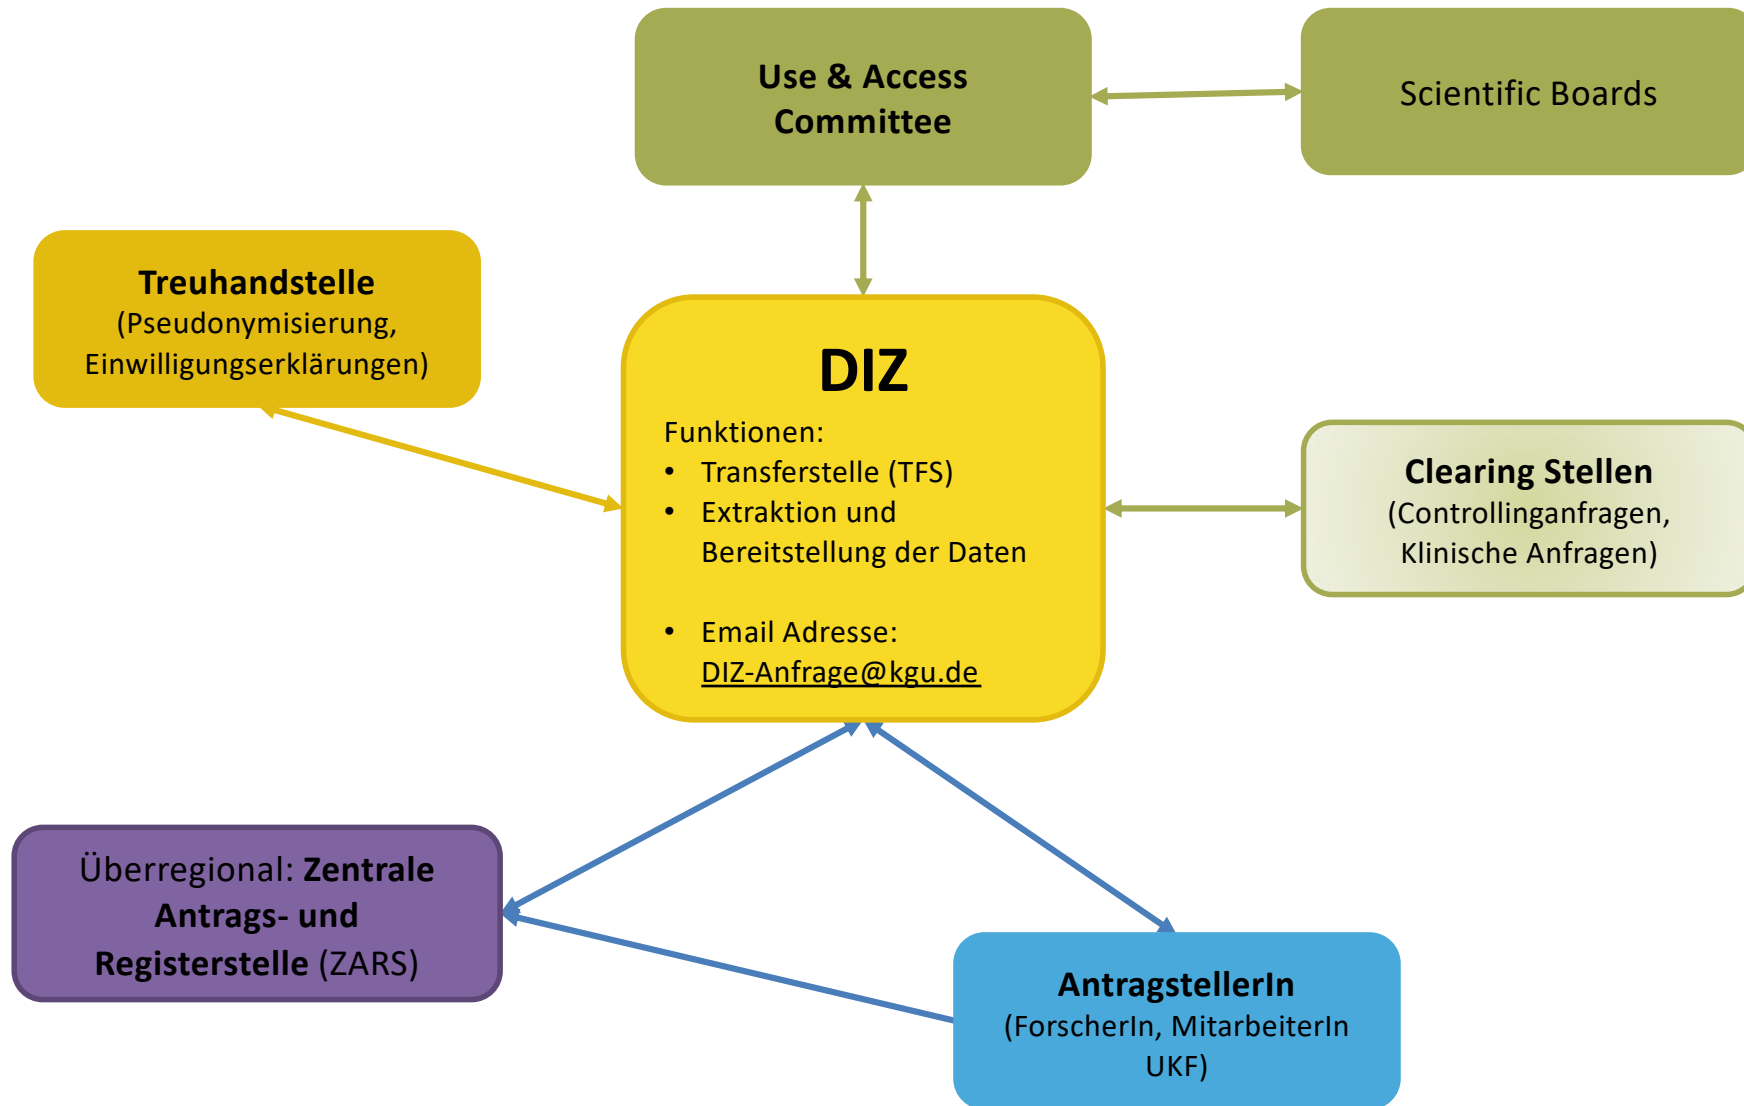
Use & Access Committee

Scientific Boards

Treuhandstelle
(Pseudonymisierung, Einwilligungserklärungen)

DIZ

Funktionen:
- Transferstelle (TFS)
- Extraktion und Bereitstellung der Daten
- Email Adresse: DIZ-Anfrage@kgu.de

Clearing Stellen
(Controllinganfragen, Klinische Anfragen)

Überregional: Zentrale Antrags- und Registerstelle (ZARS)

AntragstellerIn
(ForscherIn, MitarbeiterIn UKF)